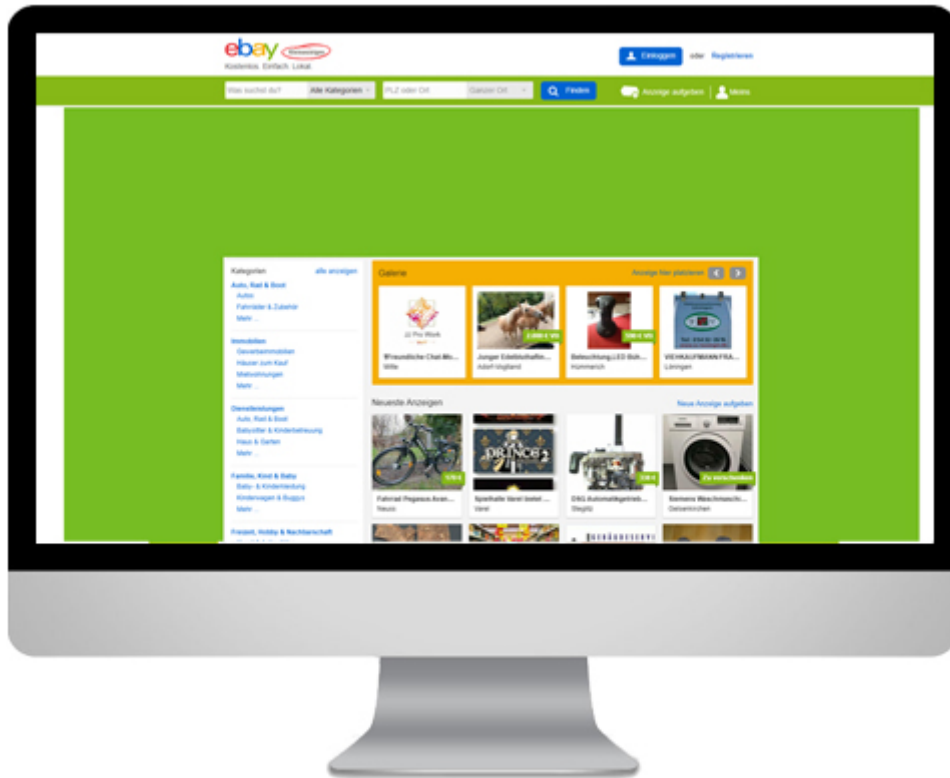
ebay Kleinanzeigen
Kostenlos. Einfach. Lokal.

Einloggen oder Registrieren

Was suchst du? Alle Kategorien PLZ oder Ort Ganzer Ort Finden Anzeige aufgeben Meins

Kategorien alle anzeigen
Auto, Rad & Boot
Autos
Fahrräder & Zubehör
Mehr ...
Immobilien
Gewerbeimmobilien
Häuser zum Kauf
Mietwohnungen
Mehr ...
Dienstleistungen
Auto, Rad & Boot
Babysitter & Kinderbetreuung
Haus & Garten
Mehr ...
Familie, Kind & Baby
Baby- & Kinderkleidung
Kinderwagen & Buggys
Mehr ...
Freizeit, Hobby & Nachbarschaft

Galerie Anzeige hier platzieren
Freundliche Chat-Mo... Witte
Junger Edelstehaflin... Adorf-Vogtland
Beleuchtung LED Sch... Hümmerich
VIEHKAUFMANN FRA... Löningen

Neueste Anzeigen Neue Anzeige aufgeben
Fahrrad Pegasus Avan... Neuss
Spielhalle Varel bietet ... Varel
DSG Automatikgetrieb... Steglitz
Zu verschenken
Siemens Waschmaschi... Gelsenkirchen